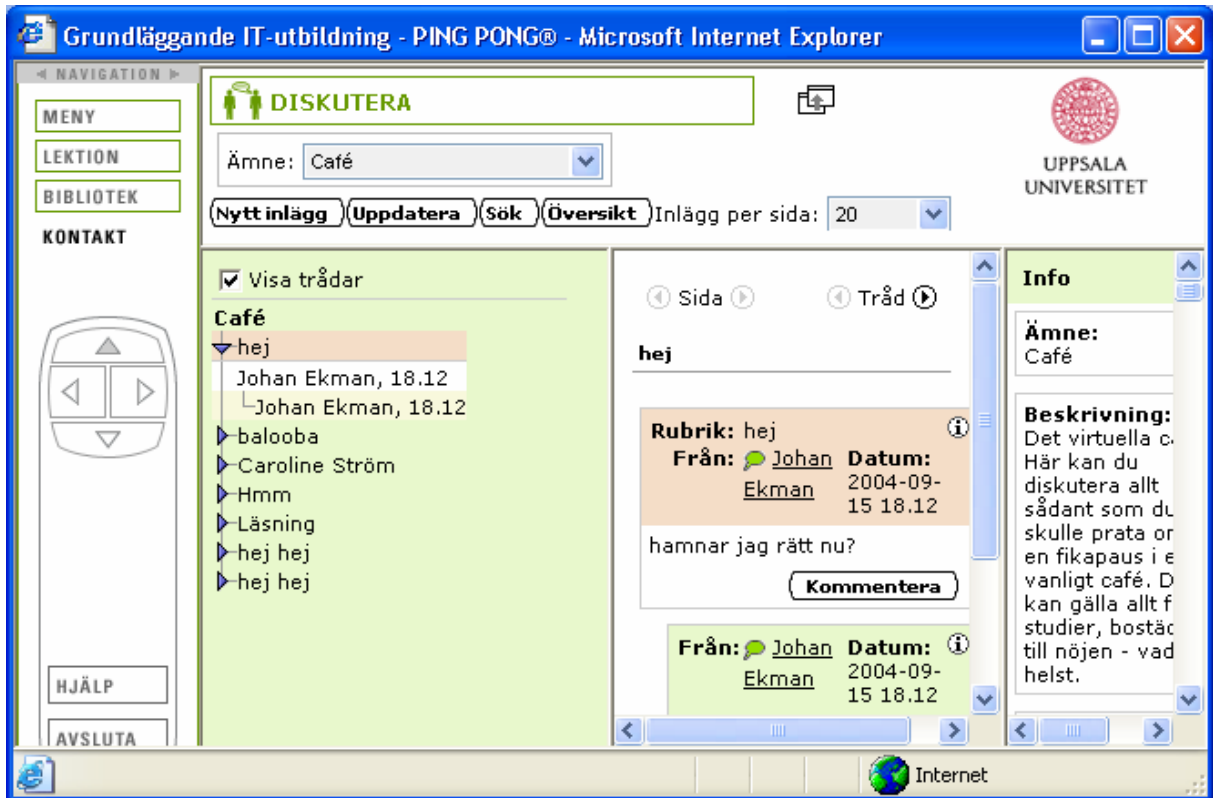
Grundläggande IT-utbildning - PING PONG® - Microsoft Internet Explorer

NAVIGATION

MENY

LEKTION

BIBLIOTEK

KONTAKT

HJÄLP

AVSLUTA

DISKUTERA

Ämne: Café

Nytt inlägg Uppdatera Sök Översikt Inlägg per sida: 20

UPPSALA UNIVERSITET

Visa trådar

Café

hej

Johan Ekman, 18.12

Johan Ekman, 18.12

balooba

Caroline Ström

Hmm

Läsning

hej hej

hej hej

Sida Tråd

hej

Rubrik: hej

Från: Johan Ekman Datum: 2004-09-15 18.12

hamnar jag rätt nu?

Kommentera

Från: Johan Ekman Datum: 2004-09-15 18.12

Info

Ämne:
Café

Beskrivning:
Det virtuella c
Här kan du diskutera allt sådant som du skulle prata or en fikapaus i e vanligt café. D kan gälla allt f studier, bostäc till nöjen - vad helst.

Internet